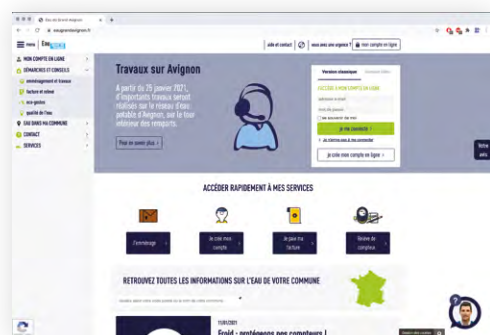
Travaux sur Avignon

A partir du 25 janvier 2021, d'importants travaux seront réalisés sur le réseau d'eau potable d'Avignon, sur le tour intérieur des remparts.

Pour en savoir plus

aide et contact | vous avez une urgence ? | mon compte en ligne

MON COMPTE EN LIGNE
DÉMARCHES ET CONSEILS
emménagement et travaux
facture et relevé
éco-gestes
qualité de l'eau
EAU DANS MA COMMUNE
CONTACT
SERVICES

Version classique

ACCÉDER À MON COMPTE EN LIGNE

Je me connecte

Je crée mon compte en ligne

ACCÉDER RAPIDEMENT À MES SERVICES

J'emménage
Je crée mon compte
Je paie ma facture
Relevé de compteur

RETROUVEZ TOUTES LES INFORMATIONS SUR L'EAU DE VOTRE COMMUNE

15/01/2021
Froid : protégeons nos compteurs !